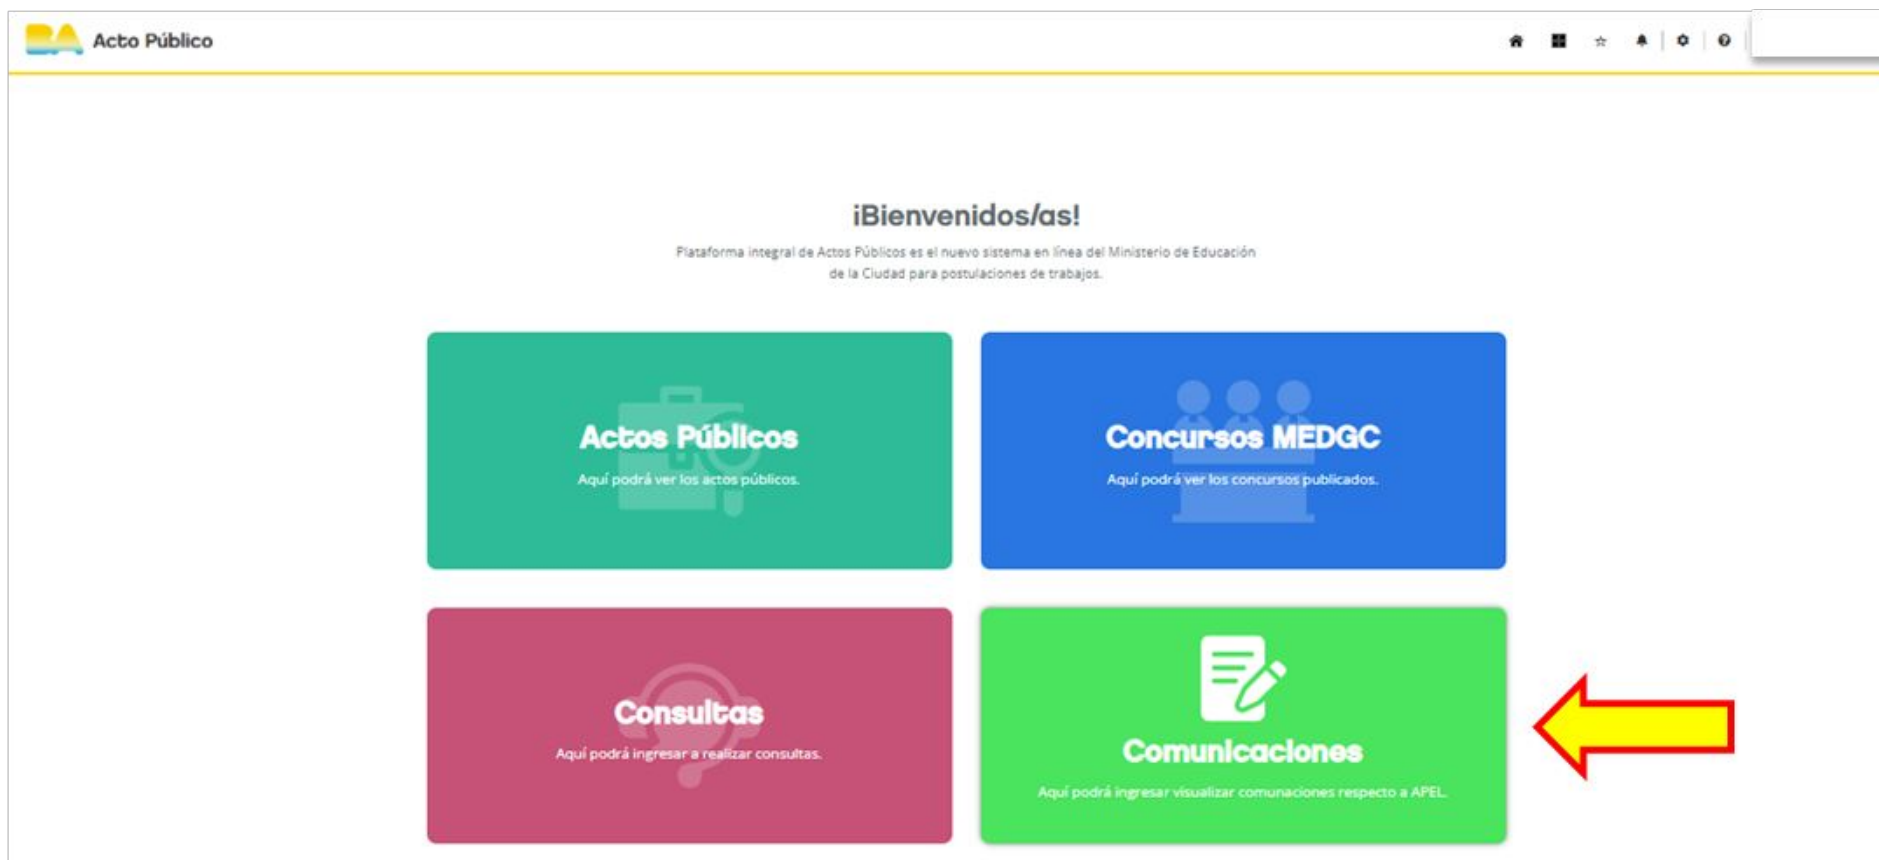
BA Acto Público

¡Bienvenidos/as!

Plataforma integral de Actos Públicos es el nuevo sistema en línea del Ministerio de Educación de la Ciudad para postulaciones de trabajos.

Actos Públicos
Aquí podrá ver los actos públicos.

Concursos MEDGC
Aquí podrá ver los concursos publicados.

Consultas
Aquí podrá ingresar a realizar consultas.

Comunicaciones
Aquí podrá ingresar visualizar comunaciones respecto a APEL.